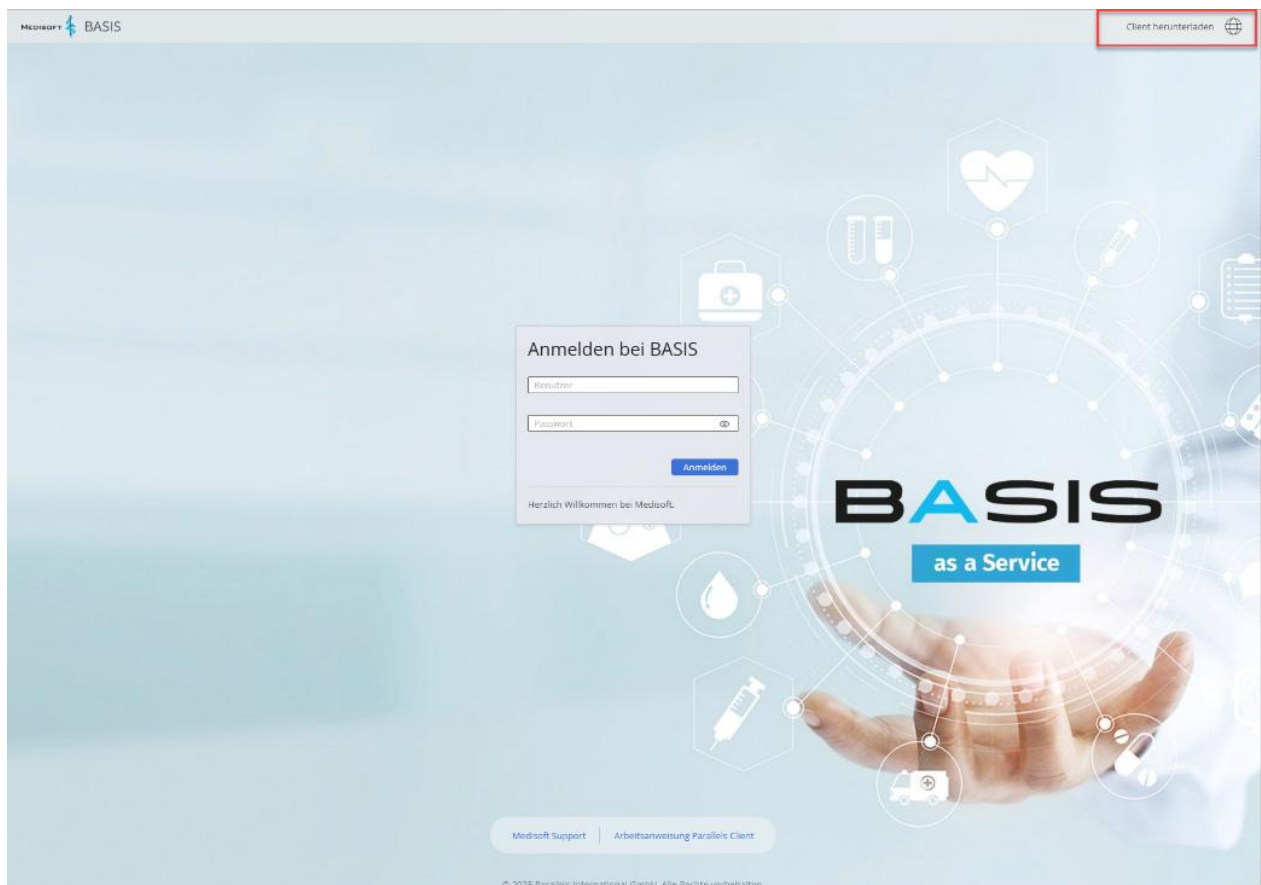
MEDISOFT BASIS

Client herunterladen

Anmelden bei BASIS

Benutzer

Passwort

Anmelden

Herzlich Willkommen bei Medisoft.

BASIS

as a Service

Medisoft Support | Arbeitsanweisung Parallels Client

© 2025 Parallels International GmbH. Alle Rechte vorbehalten.